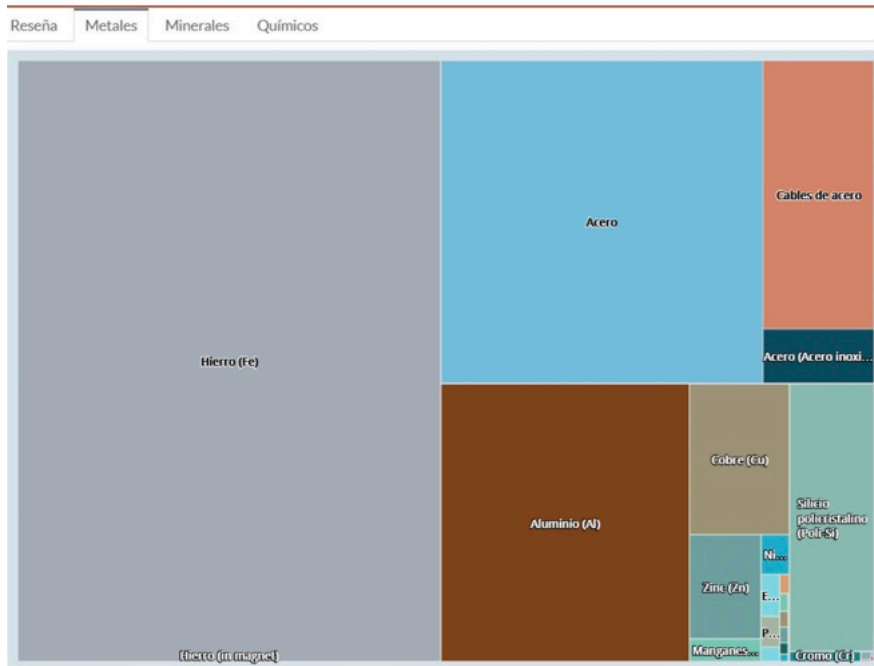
Reseña Metales Minerales Químicos

Hierro (Fe)

Acero

Cables de acero

Acero (Acero inoxi...

Aluminio (Al)

Cobre (Cu)

Silicio policristalino (Poli-Si)

Zinc (Zn)

Ni...

E...

P...

Manganes...

Cromo (Cr)

Hierro (in magnet)